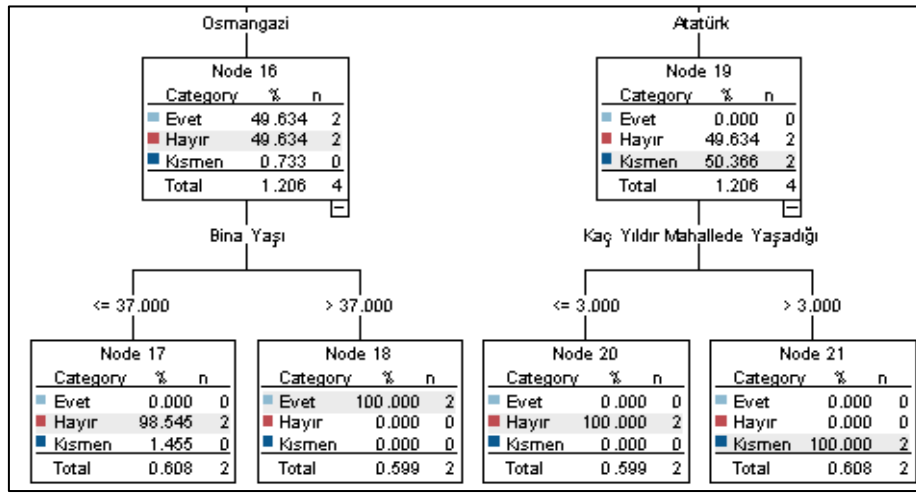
Osmangazi

Node 16

| Category | % | n |
|---|---|---|
| Evet | 49.634 | 2 |
| Hayır | 49.634 | 2 |
| Kısmen | 0.733 | 0 |
| Total | 1.206 | 4 |

Bina Yaşı

<= 37.000

Node 17

| Category | % | n |
|---|---|---|
| Evet | 0.000 | 0 |
| Hayır | 98.545 | 2 |
| Kısmen | 1.455 | 0 |
| Total | 0.608 | 2 |

> 37.000

Node 18

| Category | % | n |
|---|---|---|
| Evet | 100.000 | 2 |
| Hayır | 0.000 | 0 |
| Kısmen | 0.000 | 0 |
| Total | 0.599 | 2 |

Atatürk

Node 19

| Category | % | n |
|---|---|---|
| Evet | 0.000 | 0 |
| Hayır | 49.634 | 2 |
| Kısmen | 50.366 | 2 |
| Total | 1.206 | 4 |

Kaç Yıldır Mahallede Yaşadığı

<= 3.000

Node 20

| Category | % | n |
|---|---|---|
| Evet | 0.000 | 0 |
| Hayır | 100.000 | 2 |
| Kısmen | 0.000 | 0 |
| Total | 0.599 | 2 |

> 3.000

Node 21

| Category | % | n |
|---|---|---|
| Evet | 0.000 | 0 |
| Hayır | 0.000 | 0 |
| Kısmen | 100.000 | 2 |
| Total | 0.608 | 2 |